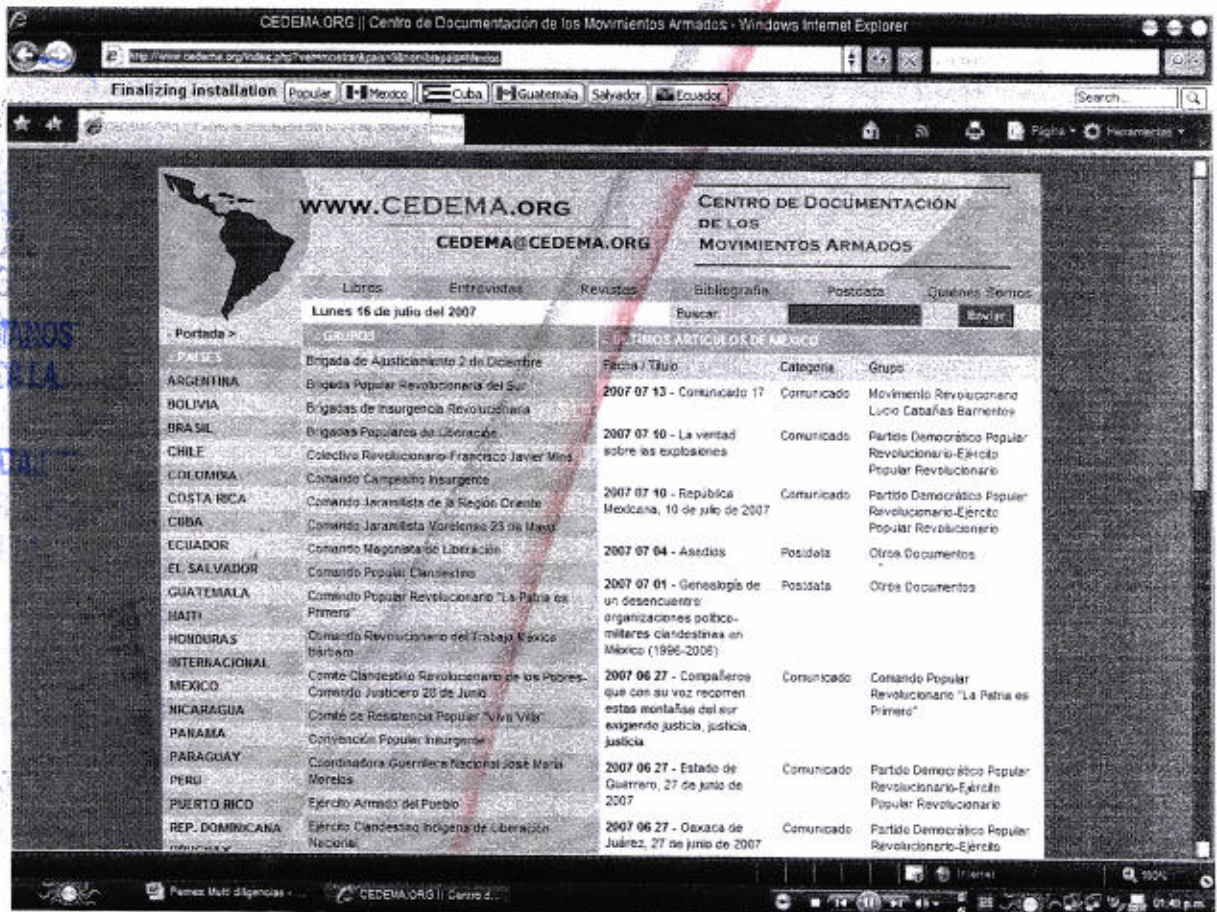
CEDEMA.ORG || Centro de Documentación de los Movimientos Armados - Windows Internet Explorer

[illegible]

Finalizing installation Popular Mexico Cuba Guatemala Salvador Ecuador

Search...

Página Herramientas

WWW.CEDEMA.ORG

CEDEMA@CEDEMA.ORG

CENTRO DE DOCUMENTACIÓN DE LOS MOVIMIENTOS ARMADOS

Libros Entrevistas Revistas Bibliografía Postdata Quienes Somos

Lunes 16 de julio del 2007

Buscar: Enviar

Portada >

PAISES

ARGENTINA
BOLIVIA
BRASIL
CHILE
COLOMBIA
COSTA RICA
CUBA
ECUADOR
EL SALVADOR
GUATEMALA
HAITI
HONDURAS
INTERNACIONAL
MEXICO
NICARAGUA
PANAMA
PARAGUAY
PERU
PUERTO RICO
REP. DOMINICANA

GRUPOS

Brigada de Ajusticiamiento 2 de Diciembre
Brigada Popular Revolucionaria del Sur
Brigadas de Insurgencia Revolucionaria
Brigadas Populares de Liberación
Colectivo Revolucionario Francisco Javier Mina
Comando Campesino Insurgente
Comando Jaramillista de la Región Oriente
Comando Jaramillista Morelense 23 de Mayo
Comando Magonista de Liberación
Comando Popular Clandestino
Comando Popular Revolucionario "La Patria es Primero"
Comando Revolucionario del Trabajo México Bárbaro
Comité Clandestino Revolucionario de los Pobres-Comando Justiciero 28 de Junio
Comité de Resistencia Popular "Viva Villa"
Convención Popular Insurgente
Coordinadora Guerrillera Nacional José María Morelos
Ejército Armado del Pueblo
Ejército Clandestino Indígena de Liberación Nacional

ULTIMOS ARTICULOS DE MEXICO

| Fecha / Título | Categoría | Grupo |
|---|---|---|
| 2007 07 13 - Comunicado 17 | Comunicado | Movimiento Revolucionario Lucio Cabañas Barrientos |
| 2007 07 10 - La verdad sobre las explosiones | Comunicado | Partido Democrático Popular Revolucionario-Ejército Popular Revolucionario |
| 2007 07 10 - República Mexicana, 10 de julio de 2007 | Comunicado | Partido Democrático Popular Revolucionario-Ejército Popular Revolucionario |
| 2007 07 04 - Asedios | Postdata | Otros Documentos |
| 2007 07 01 - Genealogía de un desencuentro: organizaciones político-militares clandestinas en México (1996-2006) | Postdata | Otros Documentos |
| 2007 06 27 - Compañeros que con su voz recorren estas montañas del sur exigiendo justicia, justicia, justicia | Comunicado | Comando Popular Revolucionario "La Patria es Primero" |
| 2007 06 27 - Estado de Guerrero, 27 de junio de 2007 | Comunicado | Partido Democrático Popular Revolucionario-Ejército Popular Revolucionario |
| 2007 06 27 - Oaxaca de Juárez, 27 de junio de 2007 | Comunicado | Partido Democrático Popular Revolucionario-Ejército |

Pemex Multi diligencias - ... CEDEMA.ORG || Centro d...

Internet 100%

01:40 p.m.